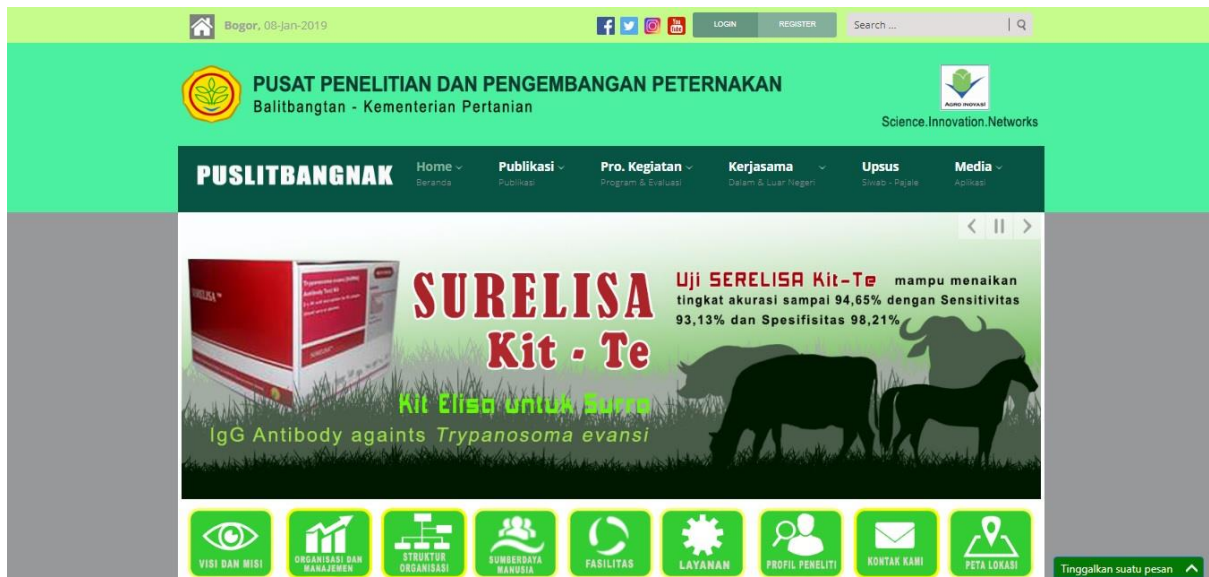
Bogor, 08-Jan-2019

LOGIN REGISTER

Search ...

PUSAT PENELITIAN DAN PENGEMBANGAN PETERNAKAN
Balitbangtan - Kementerian Pertanian

AGRO INOVASI
Science.Innovation.Networks

PUSLITBANGNAK

Home
Beranda

Publikasi
Publikasi

Pro. Kegiatan
Program & Evaluasi

Kerjasama
Dalam & Luar Negeri

Upsus
Siwab - Pajale

Media
Aplikasi

SURELISA
Kit - Te

Uji SERELISA Kit-Te mampu menaikan tingkat akurasi sampai 94,65% dengan Sensitivitas 93,13% dan Spesifisitas 98,21%

Kit Elisa untuk Surra
IgG Antibody againts Trypanosoma evansi

VISI DAN MISI
ORGANISASI DAN MANAJEMEN
STRUKTUR ORGANISASI
SUMBERDAYA MANUSIA
FASILITAS
LAYANAN
PROFIL PENELITI
KONTAK KAMI
PETA LOKASI

Tinggalkan suatu pesan